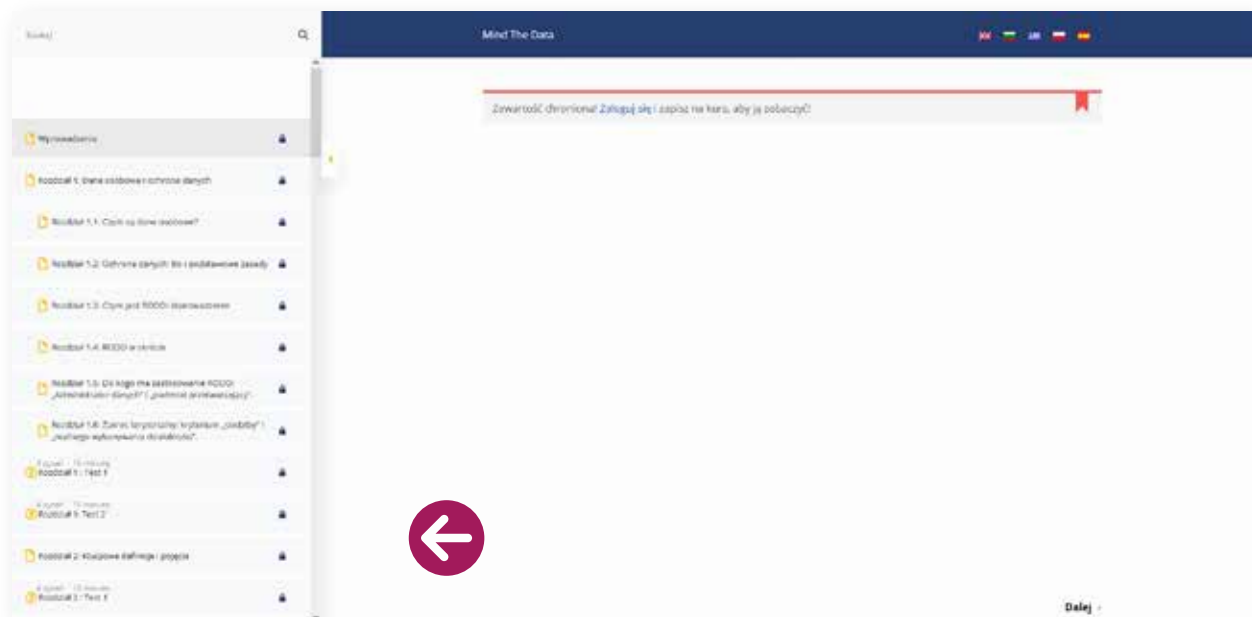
Szukaj

Wprowadzenie

Rozdział 1: Dane osobowe i ochrona danych

Rozdział 1.1: Czym są dane osobowe?

Rozdział 1.2: Ochrona danych: Bo i podstawowe zasady

Rozdział 1.3: Czym jest RODO i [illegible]

Rozdział 1.4: RODO w szkole

Rozdział 1.5: Do kogo ma zastosowanie RODO? „Administrator danych" i „podmiot przetwarzający"

Rozdział 1.6: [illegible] „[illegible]" i „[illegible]"

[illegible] · 15 minut
Rozdział 1 : Test 1

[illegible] · 15 minut
Rozdział 1: Test 2

Rozdział 2: Kluczowe definicje i pojęcia

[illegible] · 15 minut
Rozdział 2 : Test 1

Mind The Data

Zawartość chroniona! Zaloguj się i zapisz na kurs, aby ją zobaczyć!

Dalej ›